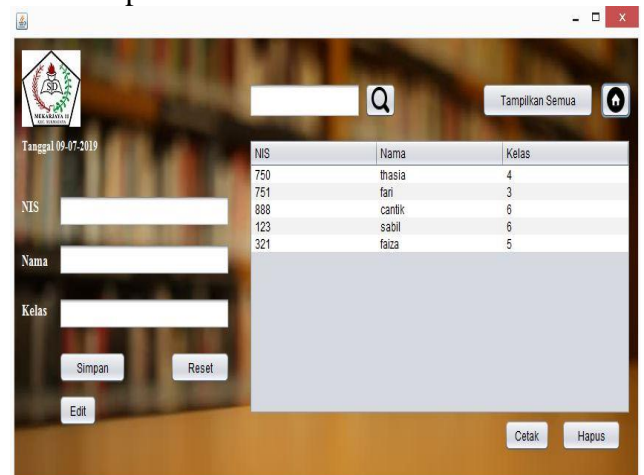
SD
MEKARJAYA II

Tanggal 09-07-2019

NIS

Nama

Kelas

Simpan

Reset

Edit

Tampilkan Semua

| NIS | Nama | Kelas |
|---|---|---|
| 750 | thasia | 4 |
| 751 | fari | 3 |
| 888 | cantik | 6 |
| 123 | sabil | 6 |
| 321 | faiza | 5 |

Cetak

Hapus